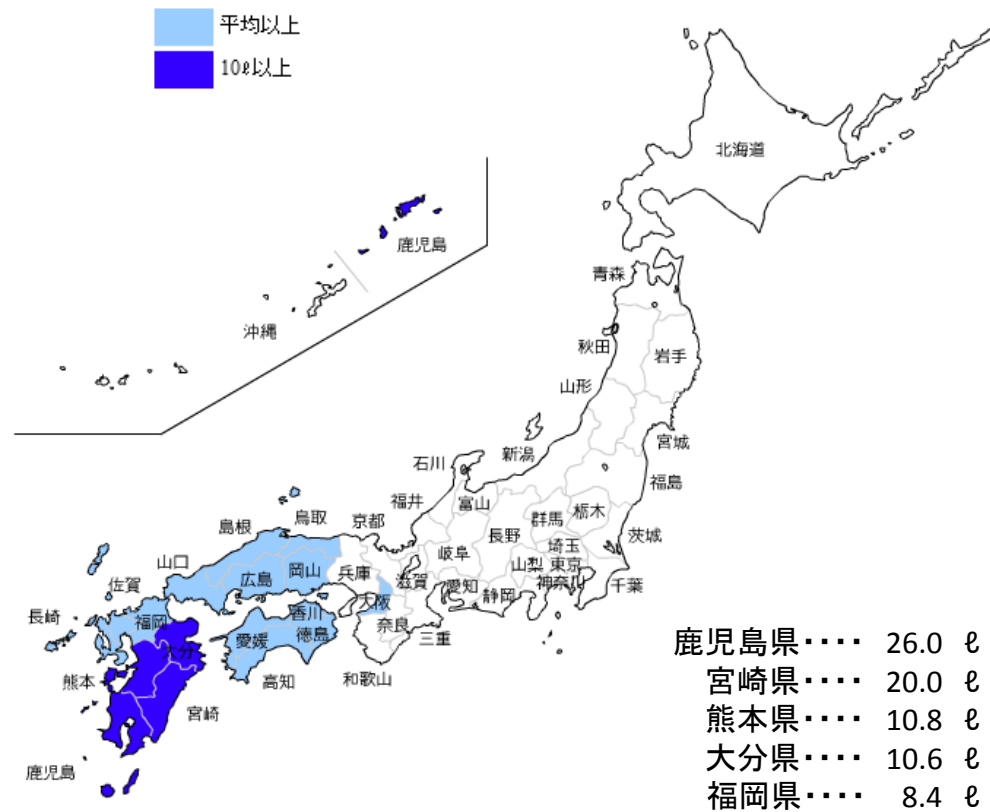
平均以上
10ℓ以上

北海道
鹿児島
沖縄
青森
秋田
岩手
山形
宮城
新潟
石川
福島
福井
富山
群馬
栃木
島根
鳥取
京都
長野
茨城
岐阜
埼玉
山口
兵庫
山梨
東京
佐賀
広島
岡山
滋賀
愛知
神奈川
千葉
長崎
福岡
香川
大阪
静岡
徳島
奈良
三重
愛媛
大分
熊本
高知
和歌山
宮崎
鹿児島

鹿児島県‥‥ 26.0 ℓ
宮崎県‥‥ 20.0 ℓ
熊本県‥‥ 10.8 ℓ
大分県‥‥ 10.6 ℓ
福岡県‥‥ 8.4 ℓ